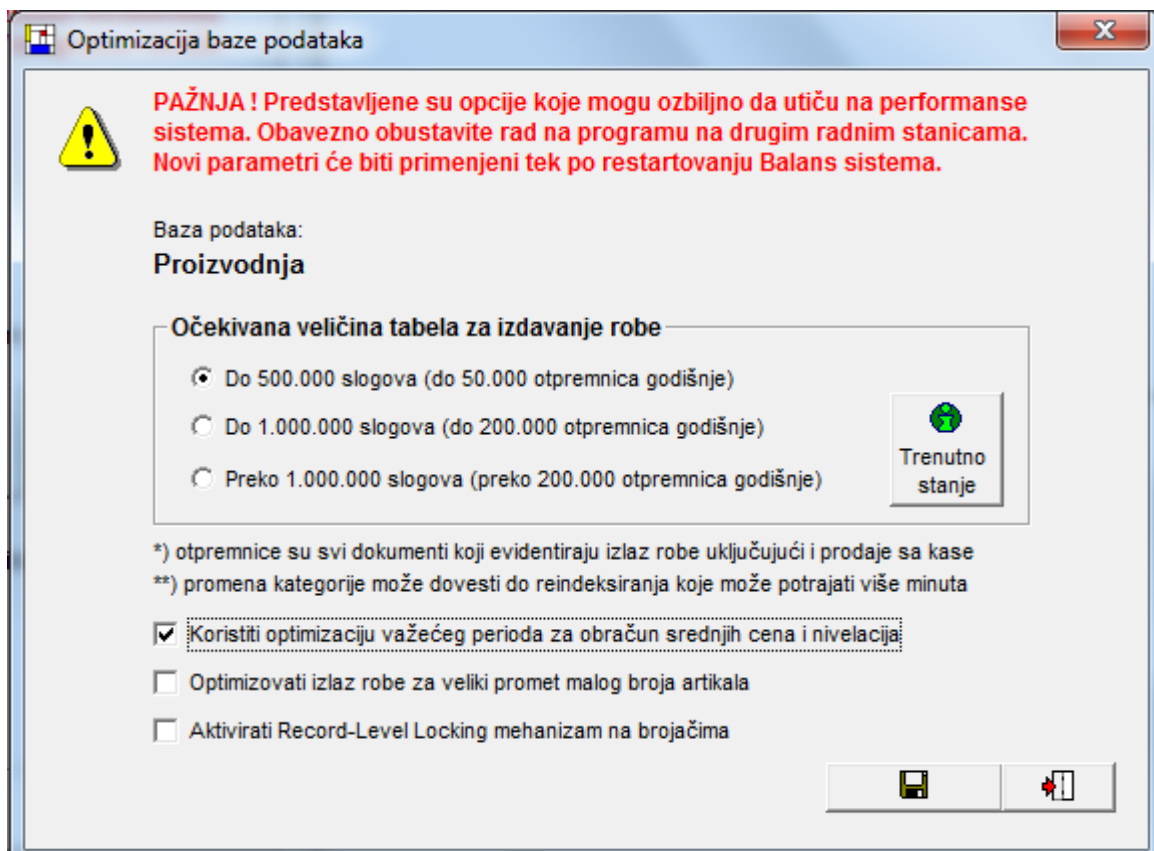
Optimizacija baze podataka

PAŽNJA ! Predstavljene su opcije koje mogu ozbiljno da utiču na performanse sistema. Obavezno obustavite rad na programu na drugim radnim stanicama. Novi parametri će biti primenjeni tek po restartovanju Balans sistema.

Baza podataka:

Proizvodnja

Očekivana veličina tabela za izdavanje robe

Do 500.000 slogova (do 50.000 otpremnica godišnje)

Do 1.000.000 slogova (do 200.000 otpremnica godišnje)

Preko 1.000.000 slogova (preko 200.000 otpremnica godišnje)

Trenutno stanje

*) otpremnice su svi dokumenti koji evidentiraju izlaz robe uključujući i prodaje sa kase

**) promena kategorije može dovesti do reindeksiranja koje može potrajati više minuta

Koristiti optimizaciju važećeg perioda za obračun srednjih cena i nivelacija

Optimizovati izlaz robe za veliki promet malog broja artikala

Aktivirati Record-Level Locking mehanizam na brojačima